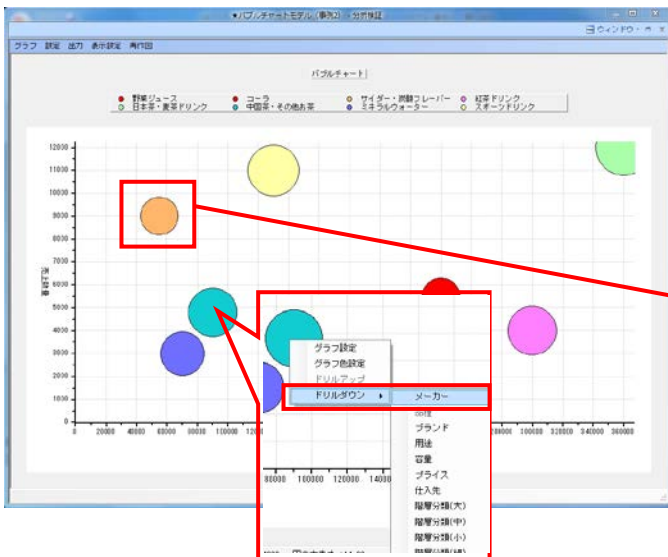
●バブルチャートモデル（事例2）- 分析検証

ウィンドウ

グラフ 設定 出力 表示設定 再作図

バブルチャート

● 野菜ジュース ● コーラ ● サイダー・炭酸フレーバー ● 紅茶ドリンク
● 日本茶・麦茶ドリンク ● 中国茶・その他お茶 ● ミネラルウォーター ● スポーツドリンク

12000
11000
10000
9000
8000
7000
6000
5000
4000
3000
2000
1000
0

0 20000 40000 60000 80000 100000 120000 280000 300000 320000 340000 360000

グラフ設定
グラフ色設定
ドリルアップ
ドリルダウン ▸

メーカー
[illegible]
ブランド
用途
容量
プライス
仕入先
階層分類(大)
階層分類(中)
階層分類(小)
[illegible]

80000 100000 120000 140000